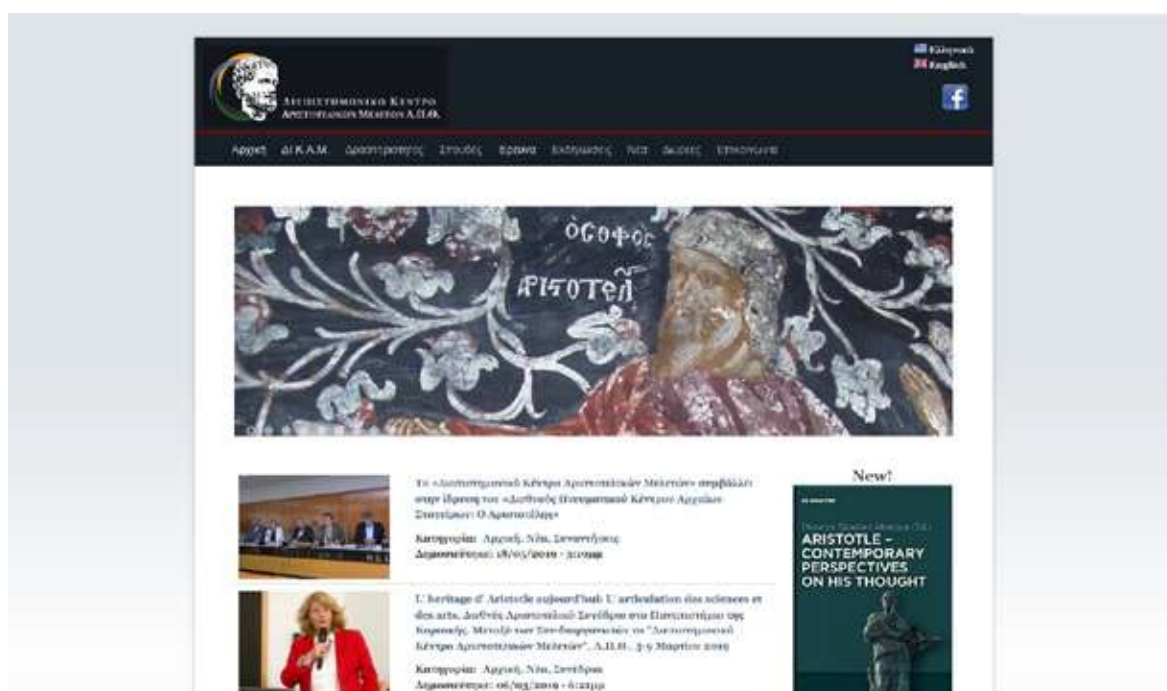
Ελληνικά
English

Διεπιστημονικό Κέντρο Αριστοτελικών Μελετών Α.Π.Θ.

Αρχική   ΔΙ.Κ.Α.Μ.   Δραστηριότητες   Σπουδές   Έρευνα   Εκδηλώσεις   Νέα   Δωρεές   Επικοινωνία

Ο ΣΟΦΟΣ
ΑΡΙΣΤΟΤΕΛ

Το «Διεπιστημονικό Κέντρο Αριστοτελικών Μελετών» συμβάλλει στην ίδρυση του «Διεθνούς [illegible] Κέντρου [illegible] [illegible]: Ο Αριστοτέλης»

Κατηγορία: Αρχική, Νέα, Συναντήσεις
Δημοσιεύτηκε: 18/05/2019 - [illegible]

L' heritage d' Aristote aujourd'hui: L' articulation des sciences et des arts. Διεθνές Αριστοτελικό Συνέδριο στο Πανεπιστήμιο της Κορσικής. Μεταξύ των Συνδιοργανωτών το "Διεπιστημονικό Κέντρο Αριστοτελικών Μελετών", Α.Π.Θ., 5-9 Μαρτίου 2019

Κατηγορία: Αρχική, Νέα, Συνέδρια
Δημοσιεύτηκε: 06/03/2019 - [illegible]

New!

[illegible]

ARISTOTLE – CONTEMPORARY PERSPECTIVES ON HIS THOUGHT